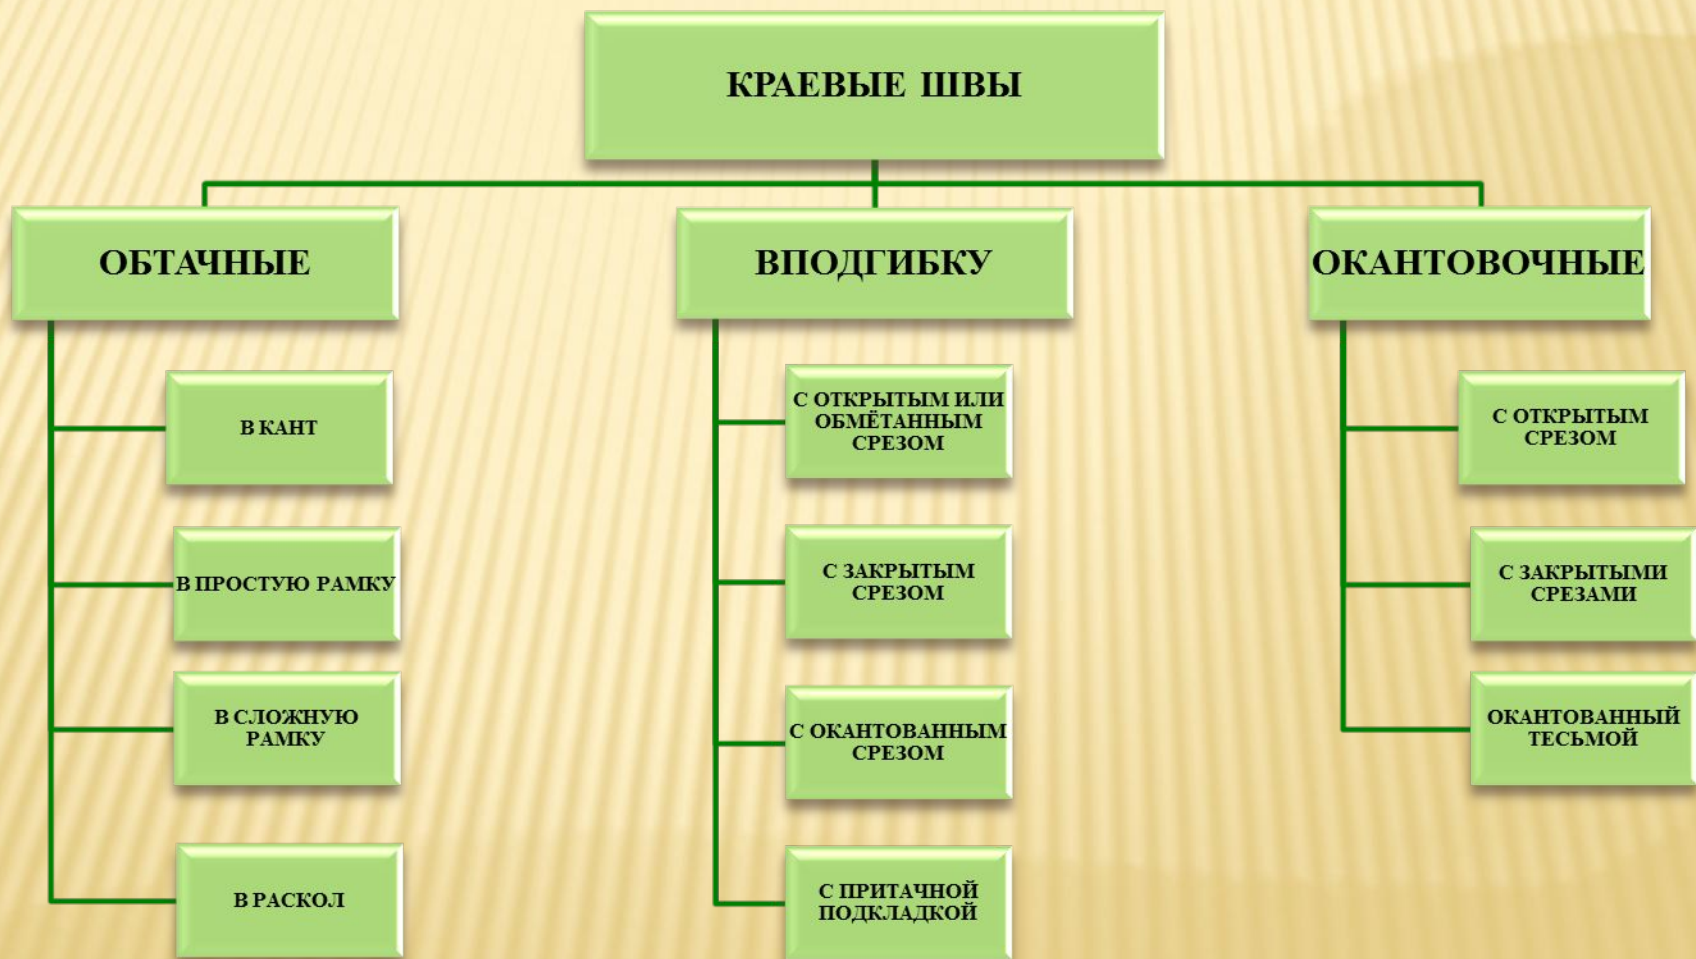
КРАЕВЫЕ ШВЫ

ОБТАЧНЫЕ

В КАНТ

В ПРОСТУЮ РАМКУ

В СЛОЖНУЮ РАМКУ

В РАСКОЛ

ВПОДГИБКУ

С ОТКРЫТЫМ ИЛИ ОБМЁТАННЫМ СРЕЗОМ

С ЗАКРЫТЫМ СРЕЗОМ

С ОКАНТОВАННЫМ СРЕЗОМ

С ПРИТАЧНОЙ ПОДКЛАДКОЙ

ОКАНТОВОЧНЫЕ

С ОТКРЫТЫМ СРЕЗОМ

С ЗАКРЫТЫМИ СРЕЗАМИ

ОКАНТОВАННЫЙ ТЕСЬМОЙ